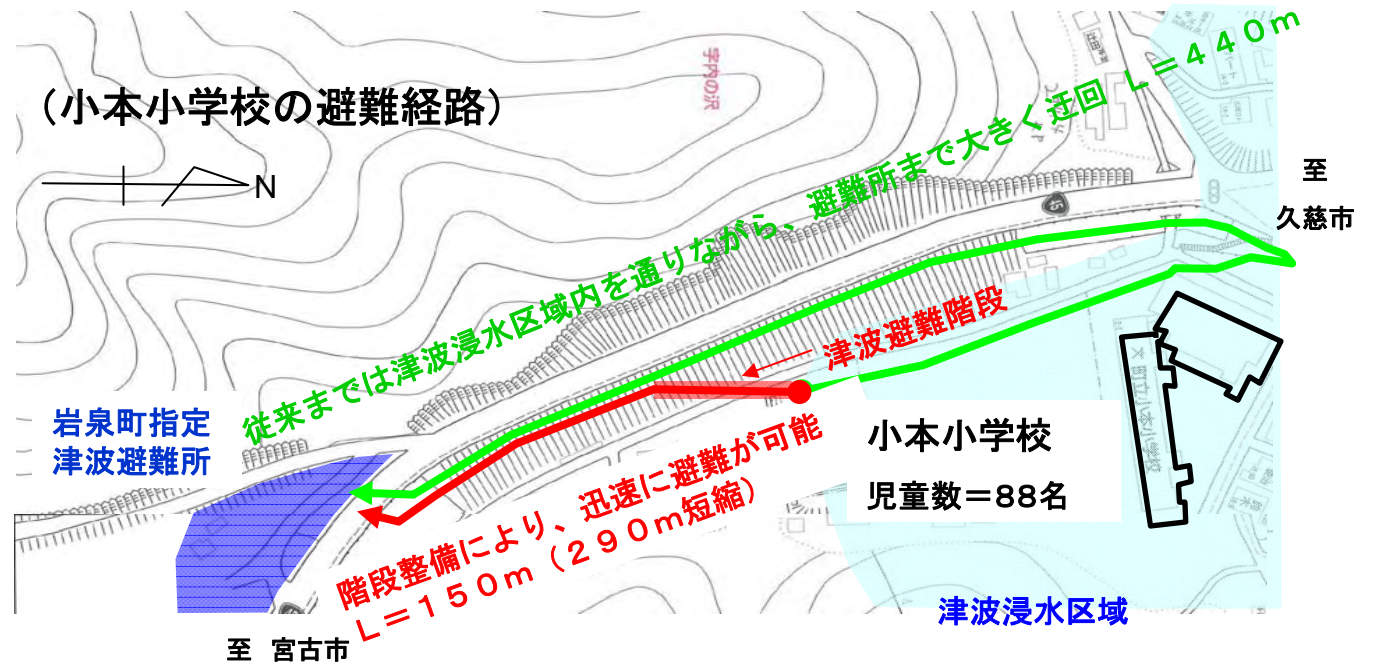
（小本小学校の避難経路）

N

宇内の沢

至
久慈市

従来までは津波浸水区域内を通りながら、避難所まで大きく迂回 L＝４４０ｍ

津波避難階段

岩泉町指定
津波避難所

小本小学校

児童数＝88名

階段整備により、迅速に避難が可能
L＝１５０ｍ（２９０ｍ短縮）

至　宮古市

津波浸水区域

45

町立小本小学校